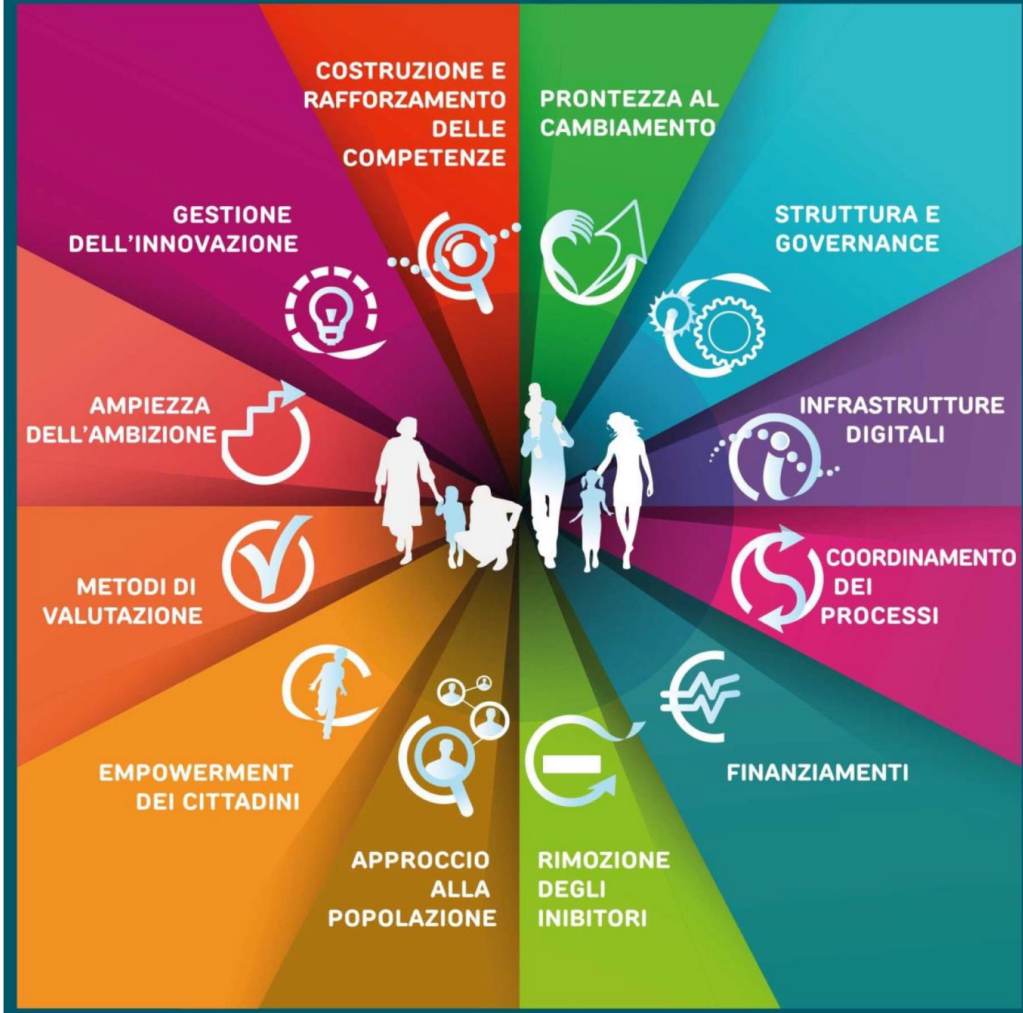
COSTRUZIONE E RAFFORZAMENTO DELLE COMPETENZE

PRONTEZZA AL CAMBIAMENTO

GESTIONE DELL'INNOVAZIONE

STRUTTURA E GOVERNANCE

AMPIEZZA DELL'AMBIZIONE

INFRASTRUTTURE DIGITALI

METODI DI VALUTAZIONE

COORDINAMENTO DEI PROCESSI

EMPOWERMENT DEI CITTADINI

FINANZIAMENTI

APPROCCIO ALLA POPOLAZIONE

RIMOZIONE DEGLI INIBITORI